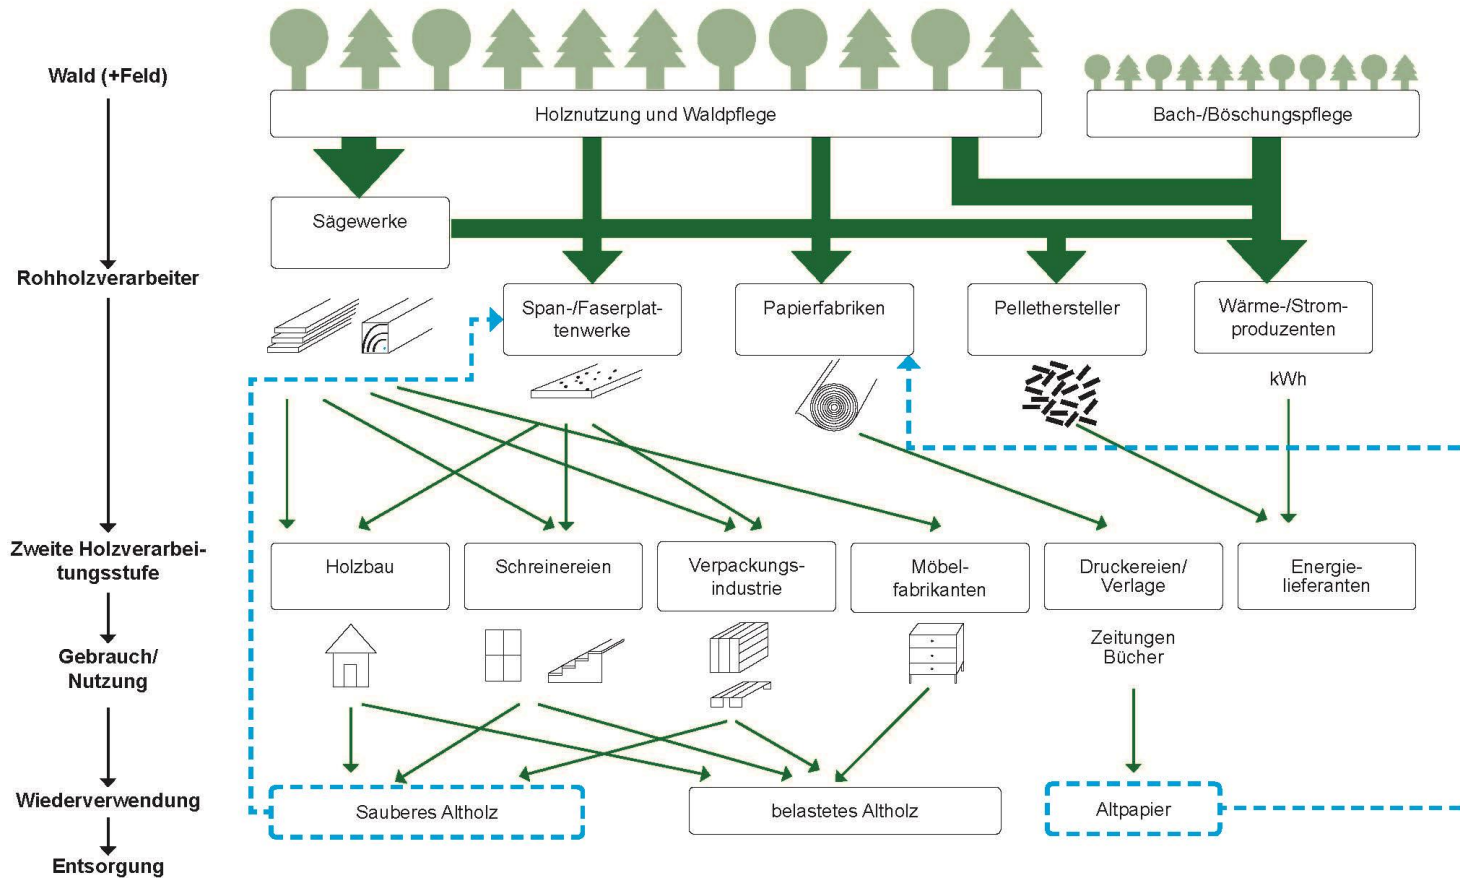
Wald (+Feld)

Rohholzverarbeiter

Zweite Holzverarbeitungsstufe

Gebrauch/ Nutzung

Wiederverwendung

Entsorgung

Holznutzung und Waldpflege

Bach-/Böschungspflege

Sägewerke

Span-/Faserplattenwerke

Papierfabriken

Pellethersteller

Wärme-/Stromproduzenten

kWh

Holzbau

Schreinereien

Verpackungsindustrie

Möbelfabrikanten

Druckereien/ Verlage

Energielieferanten

Zeitungen Bücher

Sauberes Altholz

belastetes Altholz

Altpapier